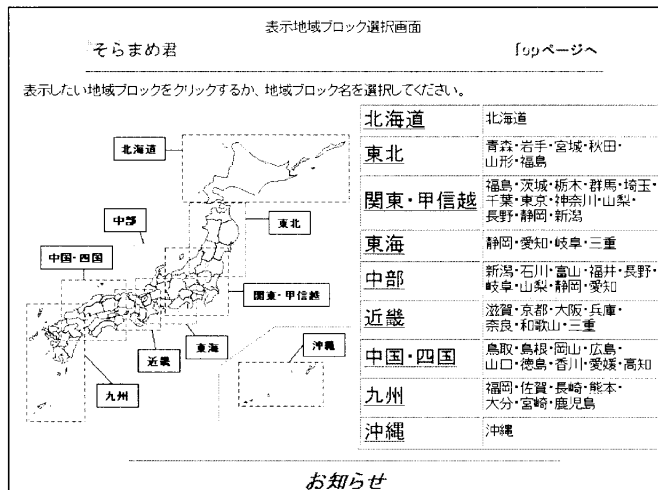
表示地域ブロック選択画面

そらまめ君

Topページへ

表示したい地域ブロックをクリックするか、地域ブロック名を選択してください。

北海道

東北

中部

中国・四国

関東・甲信越

東海

近畿

沖縄

九州

| | |
|---|---|
| 北海道 | 北海道 |
| 東北 | 青森・岩手・宮城・秋田・山形・福島 |
| 関東・甲信越 | 福島・茨城・栃木・群馬・埼玉・千葉・東京・神奈川・山梨・長野・静岡・新潟 |
| 東海 | 静岡・愛知・岐阜・三重 |
| 中部 | 新潟・石川・富山・福井・長野・岐阜・山梨・静岡・愛知 |
| 近畿 | 滋賀・京都・大阪・兵庫・奈良・和歌山・三重 |
| 中国・四国 | 鳥取・島根・岡山・広島・山口・徳島・香川・愛媛・高知 |
| 九州 | 福岡・佐賀・長崎・熊本・大分・宮崎・鹿児島 |
| 沖縄 | 沖縄 |

お知らせ